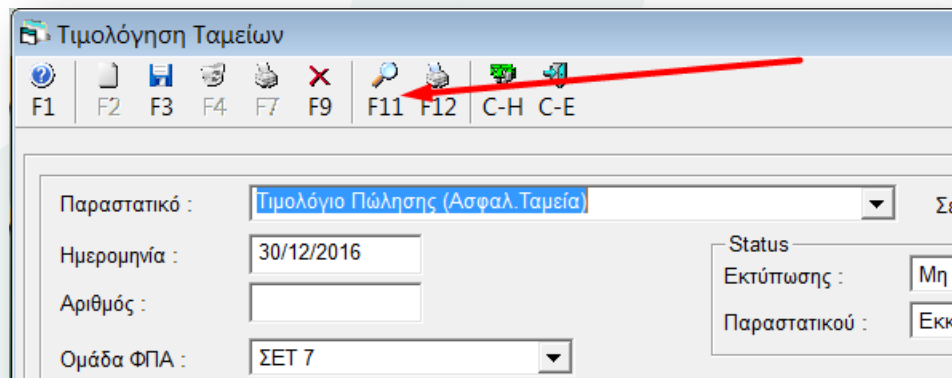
Τιμολόγηση Ταμείων

F1 F2 F3 F4 F7 F9 F11 F12 C-H C-E

Παραστατικό : Τιμολόγιο Πώλησης (Ασφαλ.Ταμεία)

Σ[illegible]

Ημερομηνία : 30/12/2016

Status

Εκτύπωσης : Μη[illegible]

Αριθμός :

Παραστατικού : Εκκ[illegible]

Ομάδα ΦΠΑ : ΣΕΤ 7